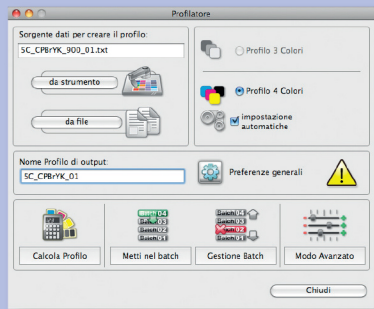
Profilatore

Sorgente dati per creare il profilo:

SC_CPBrYK_900_01.txt

da strumento

da file

Profilo 3 Colori

Profilo 4 Colori

impostazione automatiche

Nome Profilo di output:

SC_CPBrYK_01

Preferenze generali

Batch 04
Batch 03
Batch 02
Batch 01

Batch 04
Batch 03
Batch 02
Batch 01

Calcola Profilo

Metti nel batch

Gestione Batch

Modo Avanzato

Chiudi